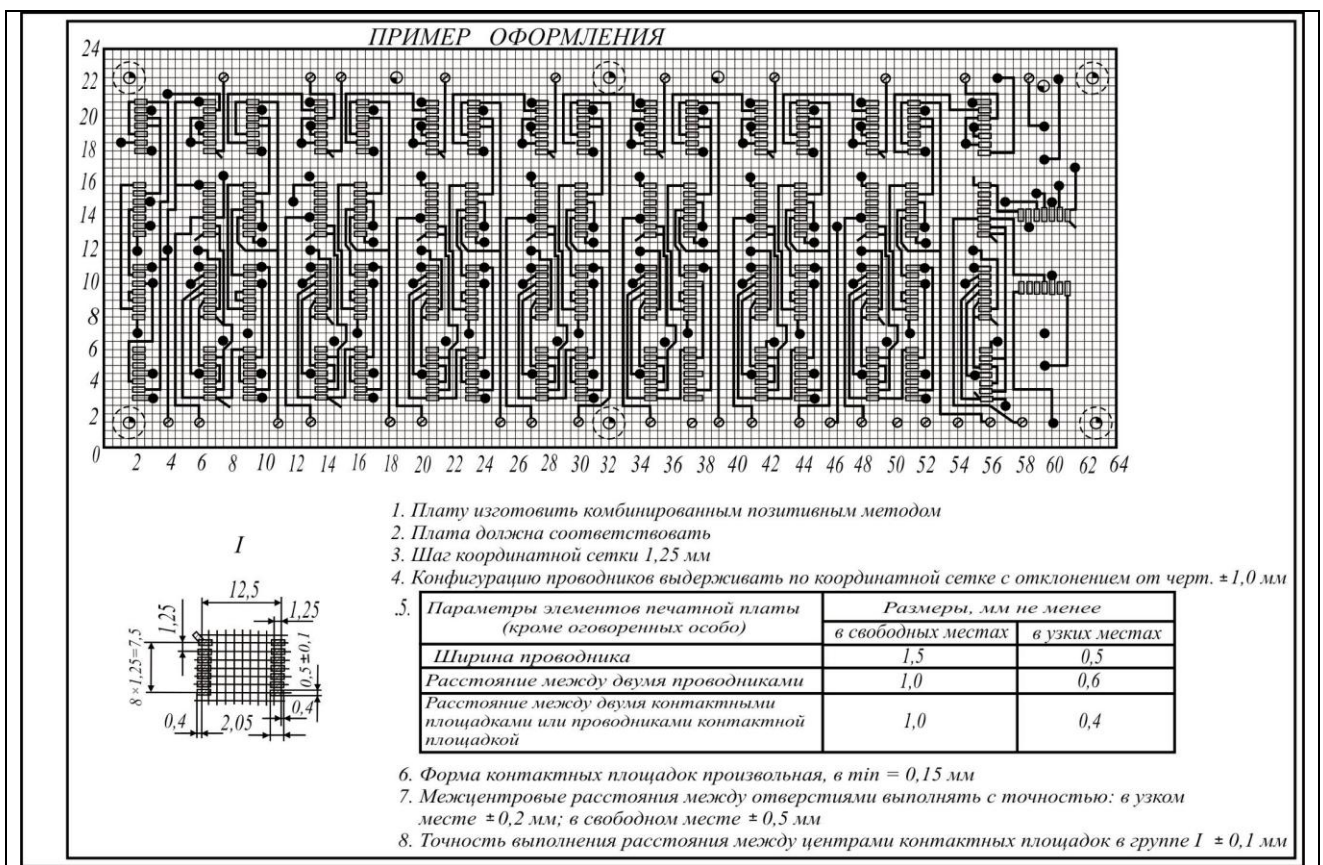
ПРИМЕР ОФОРМЛЕНИЯ

24
22
20
18
16
14
12
10
8
6
4
2
0

2 4 6 8 10 12 14 16 18 20 22 24 26 28 30 32 34 36 38 40 42 44 46 48 50 52 54 56 58 60 62 64

I

12,5
1,25
1,25
$8 \times 1,25 = 7,5$
$0,5 \pm 0,1$
0,4
2,05
0,4

1. Плату изготовить комбинированным позитивным методом
2. Плата должна соответствовать
3. Шаг координатной сетки 1,25 мм
4. Конфигурацию проводников выдерживать по координатной сетке с отклонением от черт. ± 1,0 мм

5.

| Параметры элементов печатной платы (кроме оговоренных особо) | Размеры, мм не менее | |
|---|---|---|
| | в свободных местах | в узких местах |
| Ширина проводника | 1,5 | 0,5 |
| Расстояние между двумя проводниками | 1,0 | 0,6 |
| Расстояние между двумя контактными площадками или проводниками контактной площадкой | 1,0 | 0,4 |

6. Форма контактных площадок произвольная, в min = 0,15 мм
7. Межцентровые расстояния между отверстиями выполнять с точностью: в узком месте ± 0,2 мм; в свободном месте ± 0,5 мм
8. Точность выполнения расстояния между центрами контактных площадок в группе I ± 0,1 мм